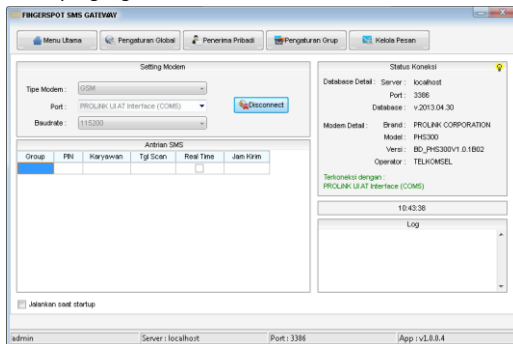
FINGERSPOT SMS GATEWAY

Menu Utama | Pengaturan Global | Penerima Pribadi | Pengaturan Grup | Kelola Pesan

Setting Modem

Tipe Modem : GSM

Port : PROLINK UI AT Interface (COM5)

Baudrate : 115200

Disconnect

Antrian SMS

| Group | PIN | Karyawan | Tgl Scan | Real Time | Jam Kirim |
|---|---|---|---|---|---|
| | | | | | |

Status Koneksi

Database Detail : Server : localhost
Port : 3386
Database : v.2013.04.30

Modem Detail : Brand : PROLINK CORPORATION
Model : PHS300
Versi : BD_PHS300V1.0.1B02
Operator : TELKOMSEL

Terkoneksi dengan :
PROLINK UI AT Interface (COM5)

10:43:38

Log

Jalankan saat startup

admin | Server : localhost | Port : 3386 | App : v1.0.0.4